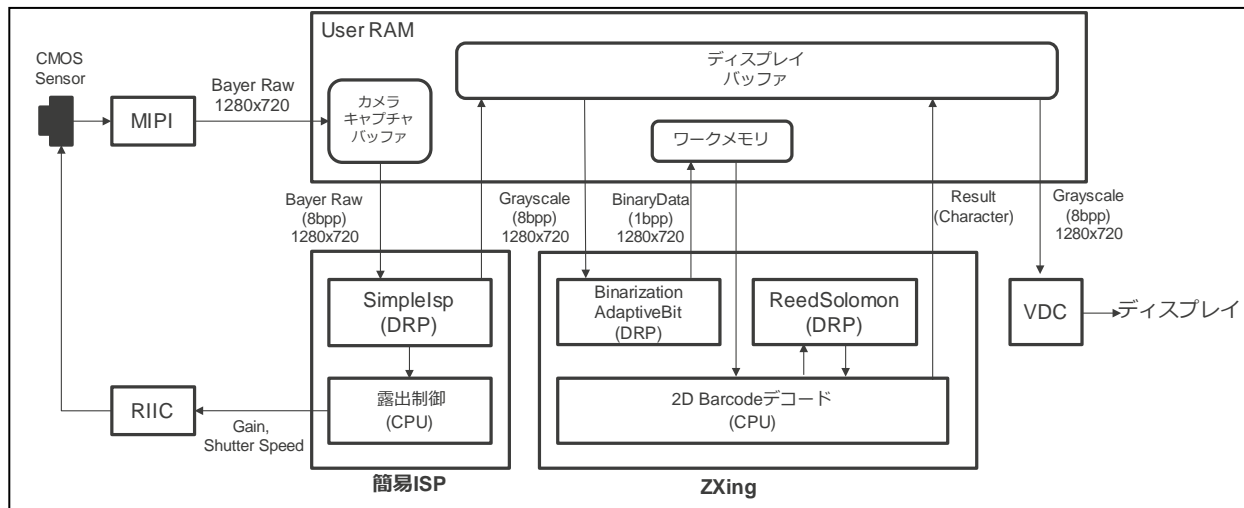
User RAM

ディスプレイ
バッファ

CMOS Sensor

MIPI

Bayer Raw
1280x720

カメラ
キャプチャ
バッファ

ワークメモリ

Bayer Raw
(8bpp)
1280x720

Grayscale
(8bpp)
1280x720

BinaryData
(1bpp)
1280x720

Result
(Character)

Grayscale
(8bpp)
1280x720

SimpleIsp
(DRP)

Binarization
AdaptiveBit
(DRP)

ReedSolomon
(DRP)

VDC

ディスプレイ

露出制御
(CPU)

2D Barcodeデコード
(CPU)

RIIC

Gain,
Shutter Speed

簡易ISP

ZXing